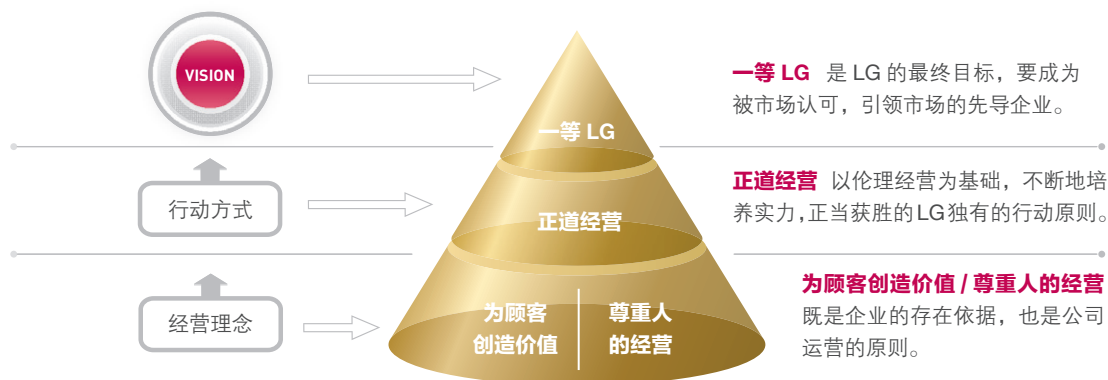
VISION

行动方式

经营理念

一等 LG

正道经营

为顾客创造价值

尊重人的经营

一等 LG 是 LG 的最终目标，要成为被市场认可，引领市场的先导企业。

正道经营 以伦理经营为基础，不断地培养实力，正当获胜的LG独有的行动原则。

为顾客创造价值 / 尊重人的经营 既是企业的存在依据，也是公司运营的原则。